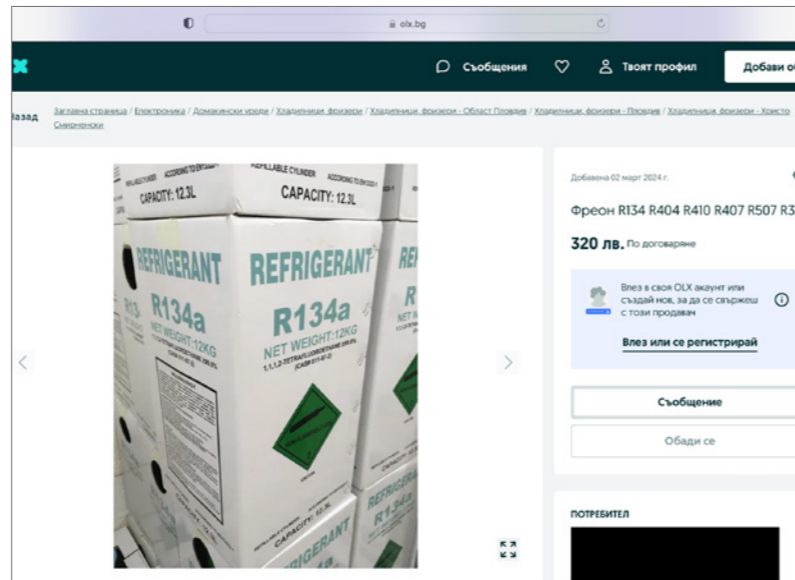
olx.bg

Съобщения

Твоят профил

Добави о

Назад Заглавна страница / Електроника / Домакински уреди / Хладилници, фризери / Хладилници, фризери - Област Пловдив / Хладилници, фризери - Пловдив / Хладилници, фризери - Христо Смирненски

REFILLABLE CYLINDER ACCORDING TO

CAPACITY: 12.3L

CAPACITY: 12.3L

REFRIGERANT

R134a

NET WEIGHT: 12KG

1,1,1,2-TETRAFLUOROETHANE

REFRIGERANT

R134a

REFRIGERANT

R134a

CAPACITY: 12.3L

REFRIGERANT

Добавена 02 март 2024 г.

Фреон R134 R404 R410 R407 R507 R3

320 лв. По договаряне

Влез в своя OLX акаунт или създай нов, за да се свържеш с този продавач

Влез или се регистрирай

Съобщение

Обади се

ПОТРЕБИТЕЛ